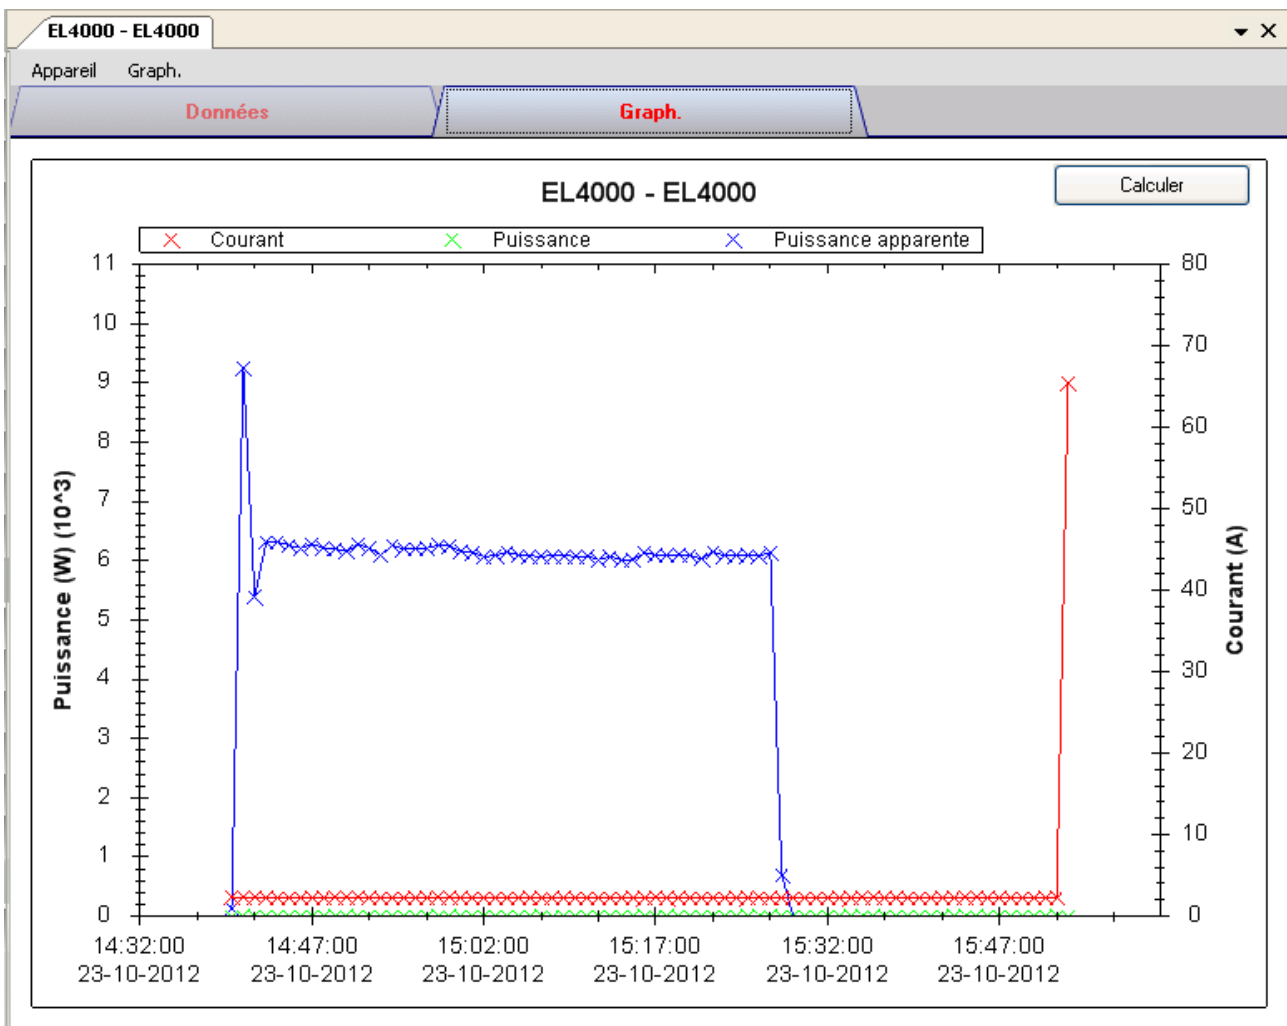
EL4000 - EL4000

Appareil Graph.

Données Graph.

Calculer

EL4000 - EL4000

Courant Puissance Puissance apparente

Puissance (W) (10^3)

11
10
9
8
7
6
5
4
3
2
1
0

80
70
60
50
40
30
20
10
0

Courant (A)

14:32:00 23-10-2012
14:47:00 23-10-2012
15:02:00 23-10-2012
15:17:00 23-10-2012
15:32:00 23-10-2012
15:47:00 23-10-2012